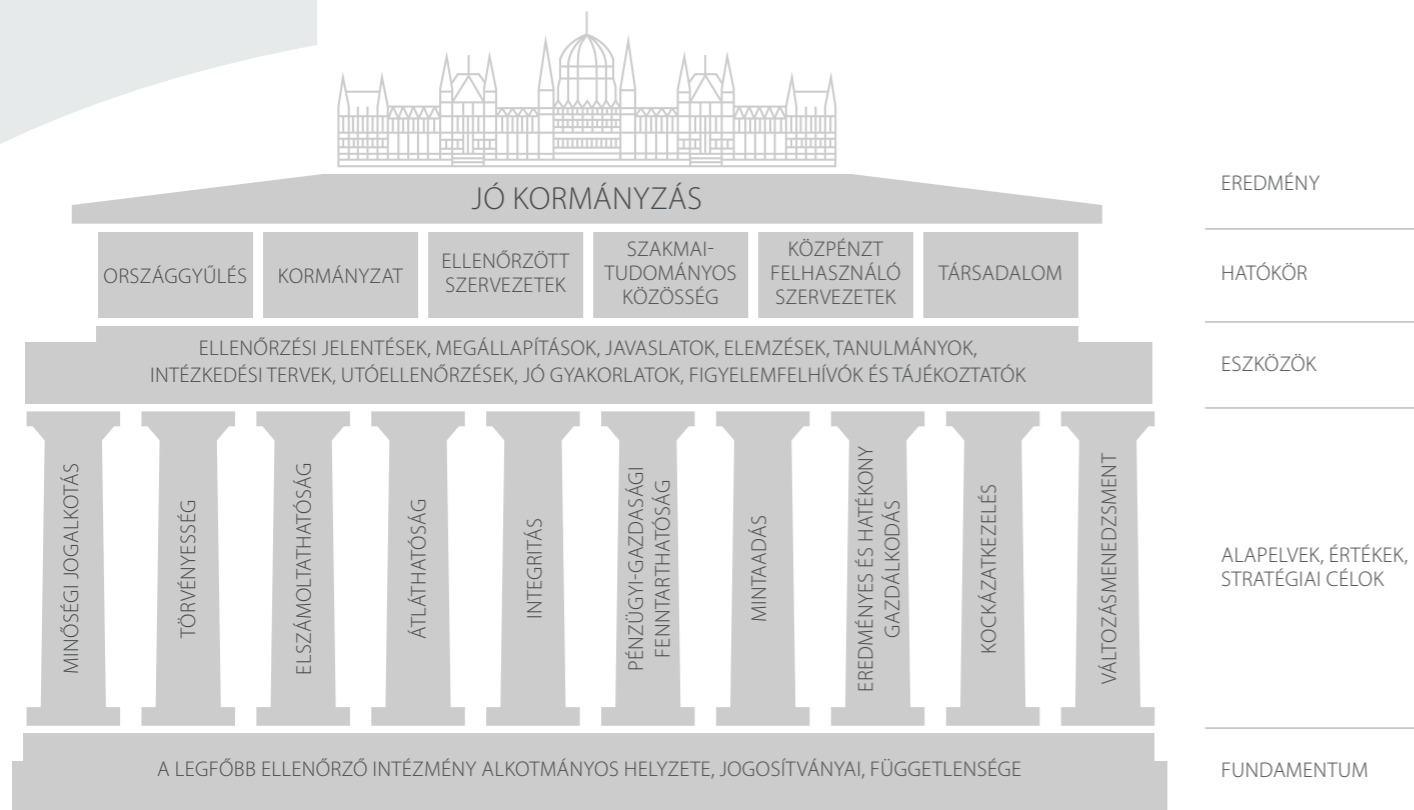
JÓ KORMÁNYZÁS

EREDMÉNY

ORSZÁGGYŰLÉS

KORMÁNYZAT

ELLENŐRZÖTT SZERVEZETEK

SZAKMAI-TUDOMÁNYOS KÖZÖSSÉG

KÖZPÉNZT FELHASZNÁLÓ SZERVEZETEK

TÁRSADALOM

HATÓKÖR

ELLENŐRZÉSI JELENTÉSEK, MEGÁLLAPÍTÁSOK, JAVASLATOK, ELEMZÉSEK, TANULMÁNYOK, INTÉZKEDÉSI TERVEK, UTÓELLENŐRZÉSEK, JÓ GYAKORLATOK, FIGYELEMFELHÍVÓK ÉS TÁJÉKOZTATÓK

ESZKÖZÖK

MINŐSÉGI JOGALKOTÁS

TÖRVÉNYESSÉG

ELSZÁMOLTATHATÓSÁG

ÁTLÁTHATÓSÁG

INTEGRITÁS

PÉNZÜGYI-GAZDASÁGI FENNTARTHATÓSÁG

MINTAADÁS

EREDMÉNYES ÉS HATÉKONY GAZDÁLKODÁS

KOCKÁZATKEZELÉS

VÁLTOZÁSMENEDZSMENT

ALAPELVEK, ÉRTÉKEK, STRATÉGIAI CÉLOK

A LEGFŐBB ELLENŐRZŐ INTÉZMÉNY ALKOTMÁNYOS HELYZETE, JOGOSÍTVÁNYAI, FÜGGETLENSÉGE

FUNDAMENTUM